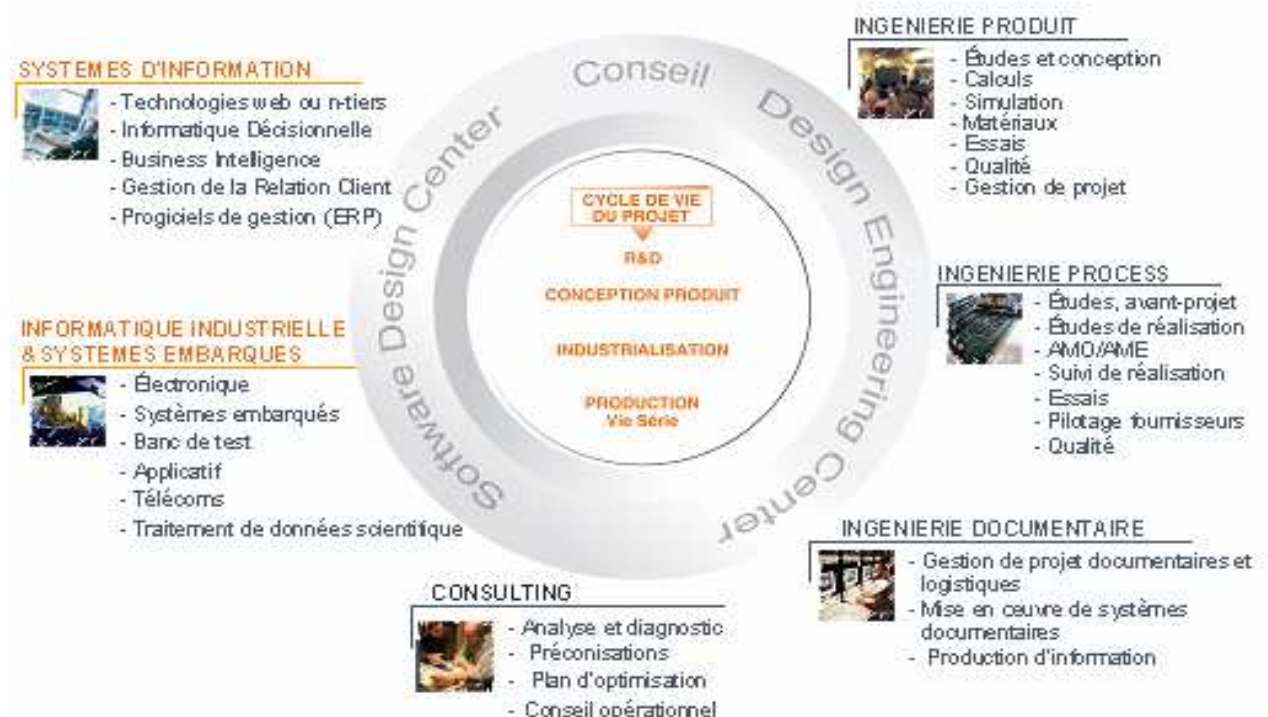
SYSTEMES D'INFORMATION
- Technologies web ou n-tiers
- Informatique Décisionnelle
- Business Intelligence
- Gestion de la Relation Client
- Progiciels de gestion (ERP)

INFORMATIQUE INDUSTRIELLE & SYSTEMES EMBARQUES
- Électronique
- Systèmes embarqués
- Banc de test
- Applicatif
- Télécoms
- Traitement de données scientifique

Conseil
Software Design Center
Design Engineering Center

CYCLE DE VIE DU PROJET
R&D
CONCEPTION PRODUIT
INDUSTRIALISATION
PRODUCTION
Vie Série

INGENIERIE PRODUIT
- Études et conception
- Calculs
- Simulation
- Matériaux
- Essais
- Qualité
- Gestion de projet

INGENIERIE PROCESS
- Études, avant-projet
- Études de réalisation
- AMO/AME
- Suivi de réalisation
- Essais
- Pilotage fournisseurs
- Qualité

INGENIERIE DOCUMENTAIRE
- Gestion de projet documentaires et logistiques
- Mise en œuvre de systèmes documentaires
- Production d'information

CONSULTING
- Analyse et diagnostic
- Préconisations
- Plan d'optimisation
- Conseil opérationnel